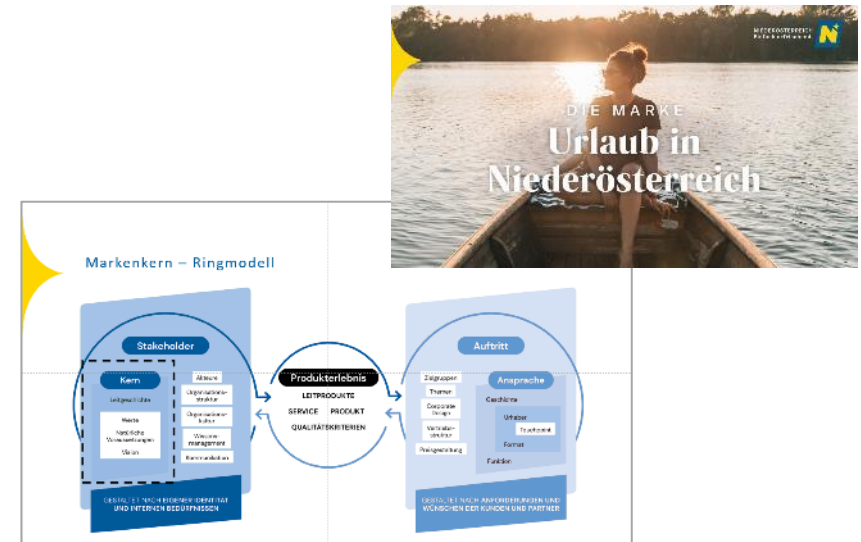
NIEDERÖSTERREICH
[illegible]

DIE MARKE
Urlaub in Niederösterreich

Markenkern – Ringmodell

Stakeholder

Kern

Leitgeschichte

Werte
Nachfrage Voraussetzungen
Vision

Akteure
Organisationsstruktur
Organisationskultur
Wissensmanagement
Kommunikation

GESTALTET NACH EIGENER IDENTITÄT UND INTERNEN BEDÜRFNISSEN

Produkterlebnis
LEITPRODUKTE
SERVICE PRODUKT
QUALITÄTSKRITERIEN

Auftritt

Zielgruppen
Themen
Corporate Design
Vertriebsstruktur
Preisgestaltung

Ansprache
Geschichte
Urheber
Touchpoint
Format
Funktion

GESTALTET NACH ANFORDERUNGEN UND WÜNSCHEN DER KUNDEN UND PARTNER